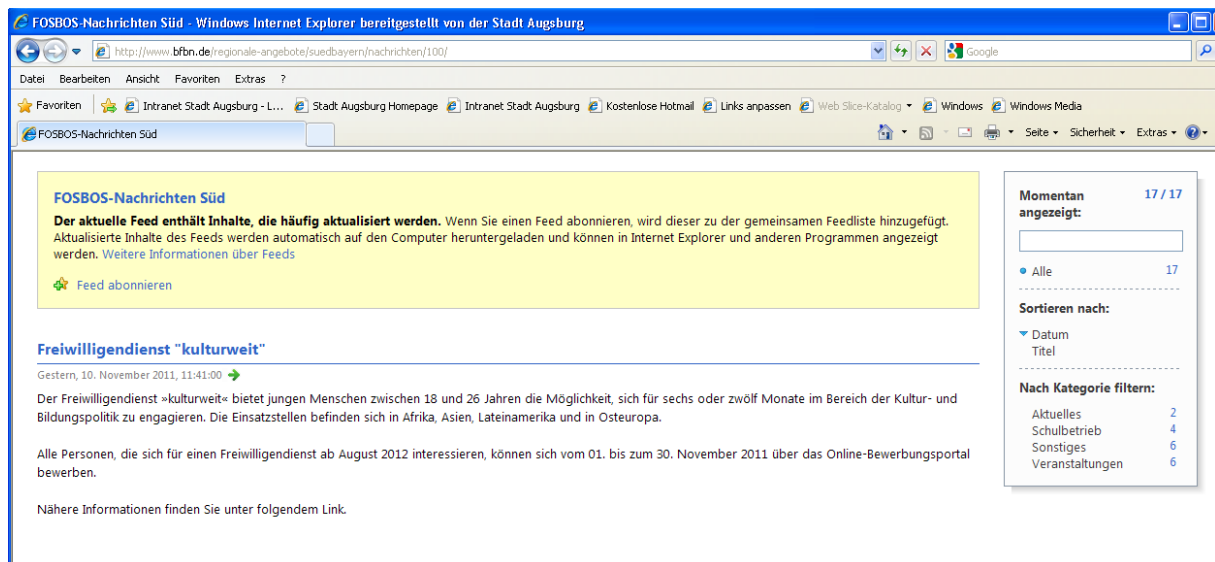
FOSBOS-Nachrichten Süd - Windows Internet Explorer bereitgestellt von der Stadt Augsburg

http://www.bfbn.de/regionale-angebote/suedbayern/nachrichten/100/

Google

Datei Bearbeiten Ansicht Favoriten Extras ?

Favoriten | Intranet Stadt Augsburg - L... | Stadt Augsburg Homepage | Intranet Stadt Augsburg | Kostenlose Hotmail | Links anpassen | Web Slice-Katalog | Windows | Windows Media

FOSBOS-Nachrichten Süd

Seite | Sicherheit | Extras

FOSBOS-Nachrichten Süd

**Der aktuelle Feed enthält Inhalte, die häufig aktualisiert werden.** Wenn Sie einen Feed abonnieren, wird dieser zu der gemeinsamen Feedliste hinzugefügt. Aktualisierte Inhalte des Feeds werden automatisch auf den Computer heruntergeladen und können in Internet Explorer und anderen Programmen angezeigt werden. Weitere Informationen über Feeds

Feed abonnieren

Freiwilligendienst "kulturweit"

Gestern, 10. November 2011, 11:41:00

Der Freiwilligendienst »kulturweit« bietet jungen Menschen zwischen 18 und 26 Jahren die Möglichkeit, sich für sechs oder zwölf Monate im Bereich der Kultur- und Bildungspolitik zu engagieren. Die Einsatzstellen befinden sich in Afrika, Asien, Lateinamerika und in Osteuropa.

Alle Personen, die sich für einen Freiwilligendienst ab August 2012 interessieren, können sich vom 01. bis zum 30. November 2011 über das Online-Bewerbungsportal bewerben.

Nähere Informationen finden Sie unter folgendem Link.

Momentan angezeigt: 17 / 17

Alle 17

Sortieren nach:

Datum
Titel

Nach Kategorie filtern:

| | |
|---|---|
| Aktuelles | 2 |
| Schulbetrieb | 4 |
| Sonstiges | 6 |
| Veranstaltungen | 6 |